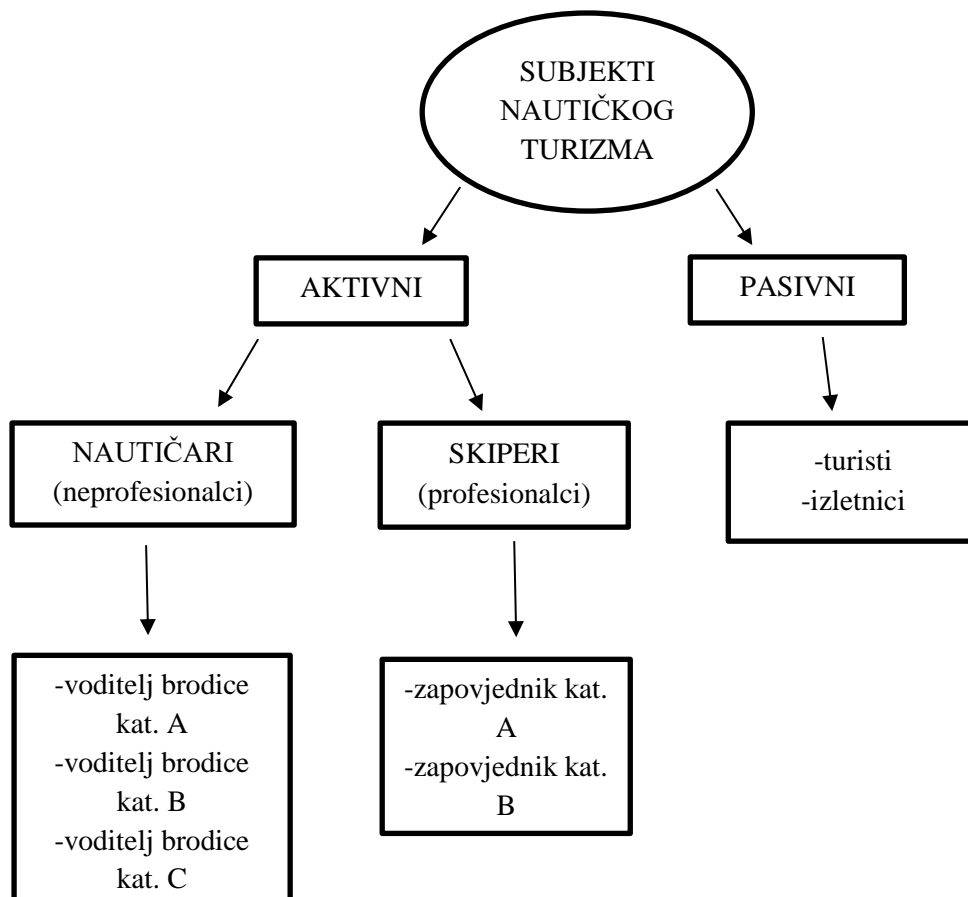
SUBJEKTI NAUTIČKOG TURIZMA

AKTIVNI

PASIVNI

NAUTIČARI
(neprofesionalci)

SKIPERI
(profesionalci)

-turisti
-izletnici

-voditelj brodice kat. A
-voditelj brodice kat. B
-voditelj brodice kat. C

-zapovjednik kat. A
-zapovjednik kat. B